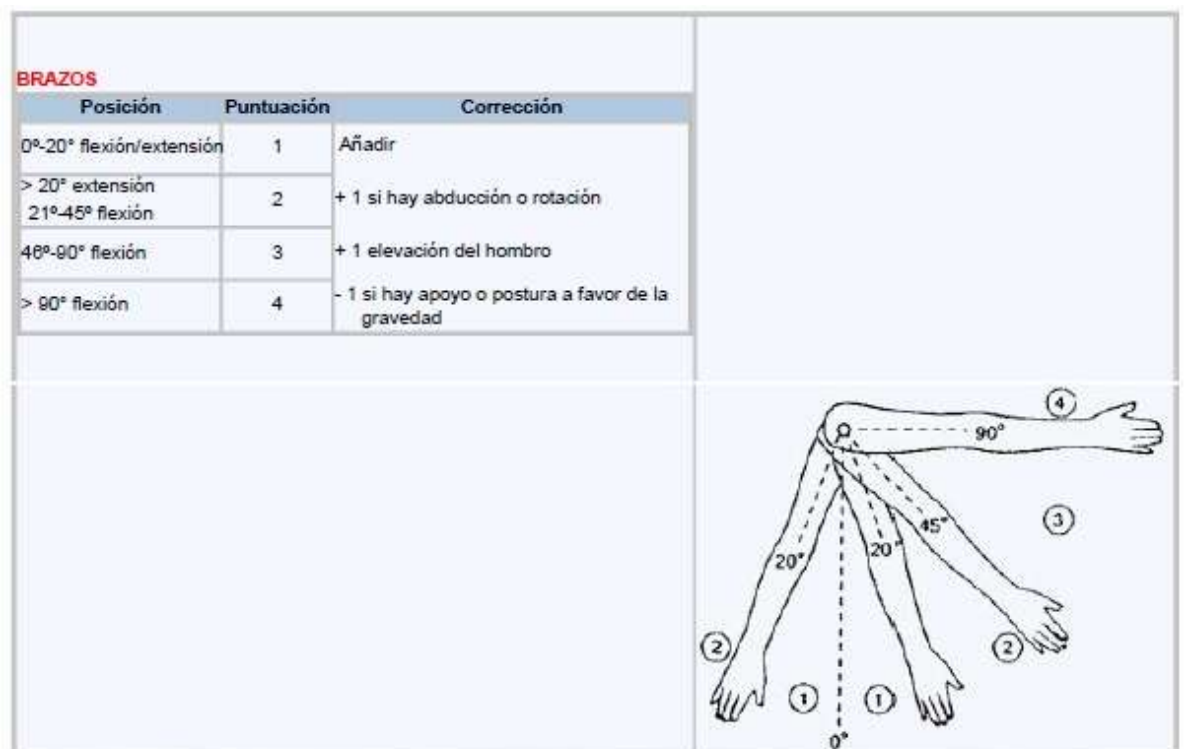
BRAZOS

| Posición | Puntuación | Corrección |
|---|---|---|
| 0º-20° flexión/extensión | 1 | Añadir |
| > 20° extensión 21º-45º flexión | 2 | + 1 si hay abducción o rotación |
| 46º-90° flexión | 3 | + 1 elevación del hombro |
| > 90° flexión | 4 | - 1 si hay apoyo o postura a favor de la gravedad |

4
90°
3
45°
20°
20°
2
2
1
1
0°